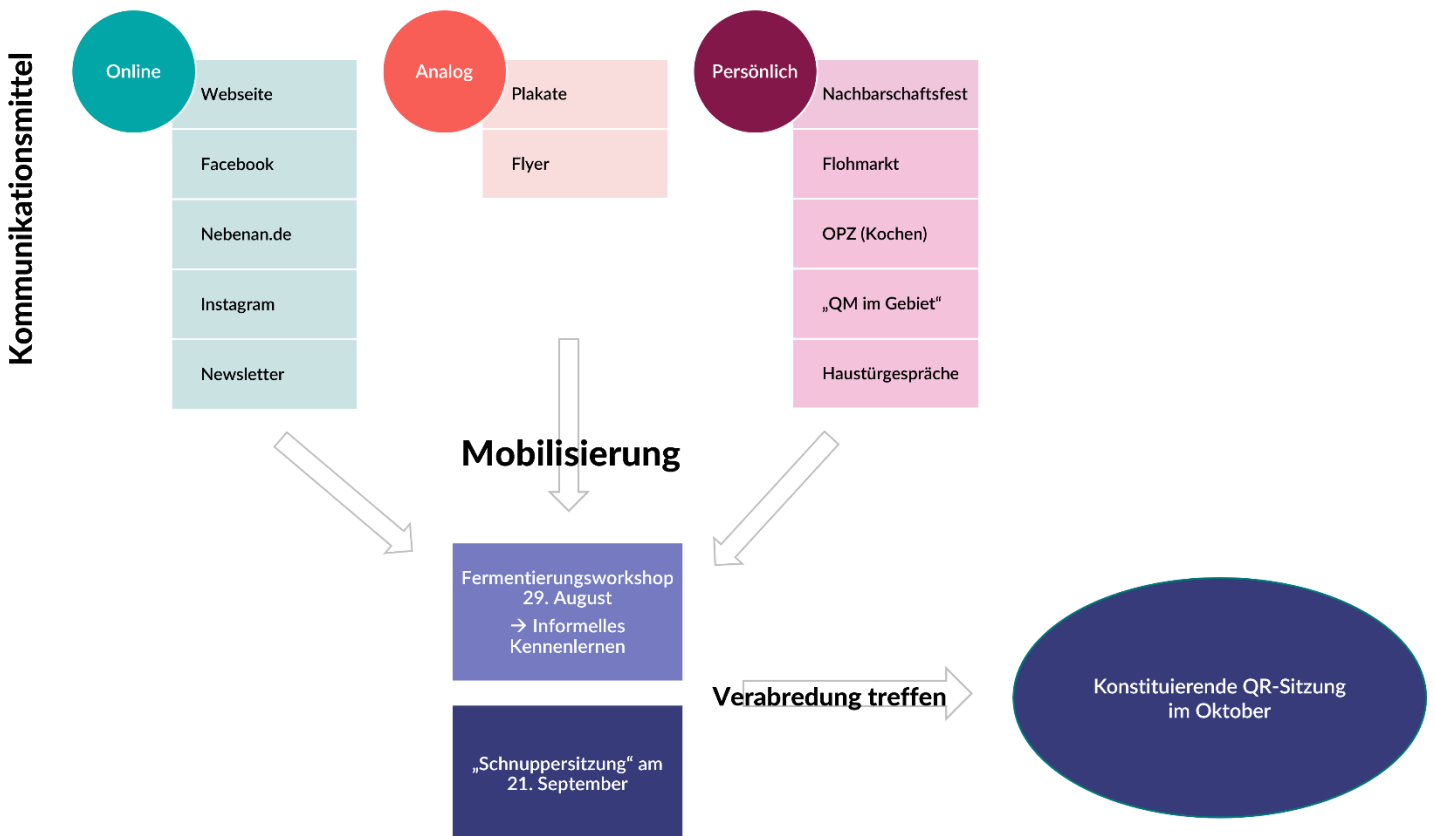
Kommunikationsmittel

Online

Webseite

Facebook

Nebenan.de

Instagram

Newsletter

Analog

Plakate

Flyer

Persönlich

Nachbarschaftsfest

Flohmarkt

OPZ (Kochen)

„QM im Gebiet“

Haustürgespräche

Mobilisierung

Fermentierungsworkshop 29. August
→ Informelles Kennenlernen

„Schnuppersitzung“ am 21. September

Verabredung treffen

Konstituierende QR-Sitzung im Oktober